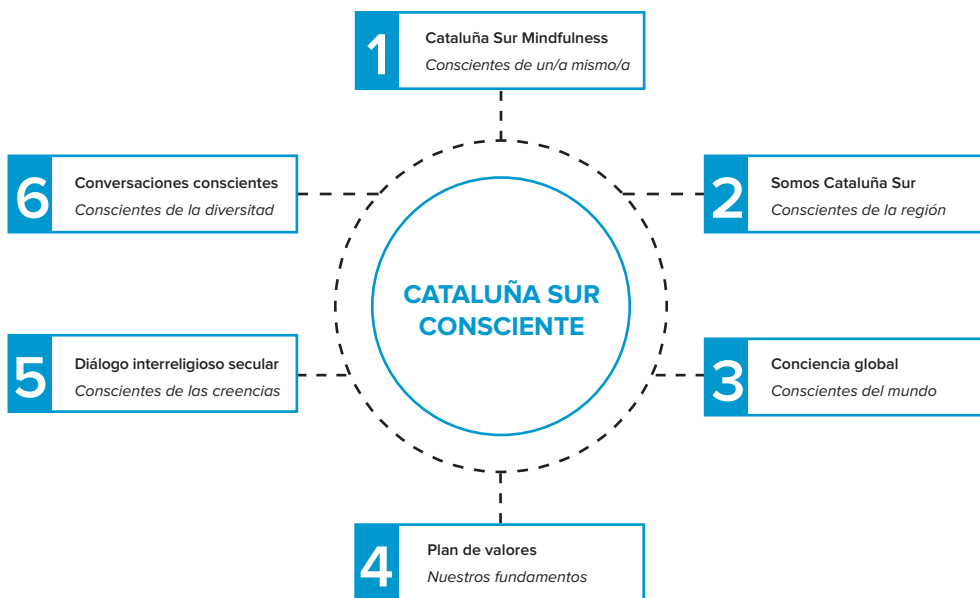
1
Cataluña Sur Mindfulness
Conscientes de un/a mismo/a

6
Conversaciones conscientes
Conscientes de la diversitad

2
Somos Cataluña Sur
Conscientes de la región

CATALUÑA SUR CONSCIENTE

5
Diálogo interreligioso secular
Conscientes de las creencias

3
Conciencia global
Conscientes del mundo

4
Plan de valores
Nuestros fundamentos